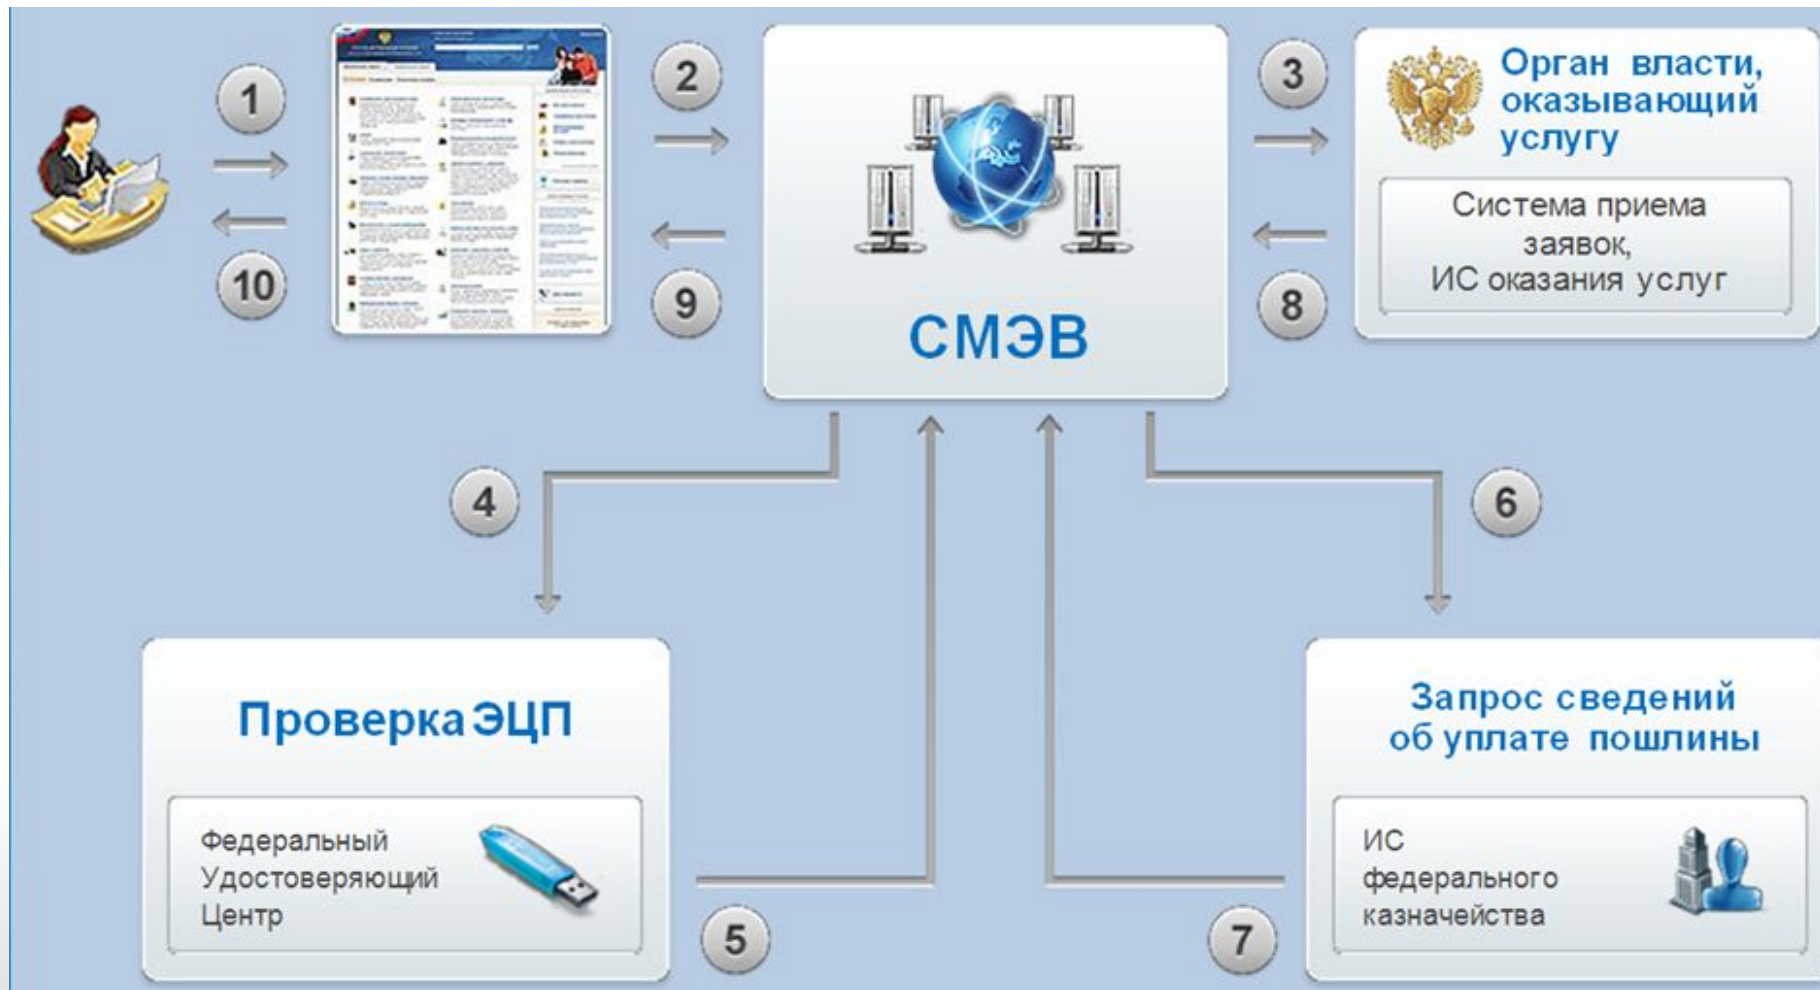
1

10

2

9

СМЭВ

3

8

Орган власти, оказывающий услугу

Система приема заявок, ИС оказания услуг

4

6

Проверка ЭЦП

Федеральный Удостоверяющий Центр

5

7

Запрос сведений об уплате пошлины

ИС федерального казначейства